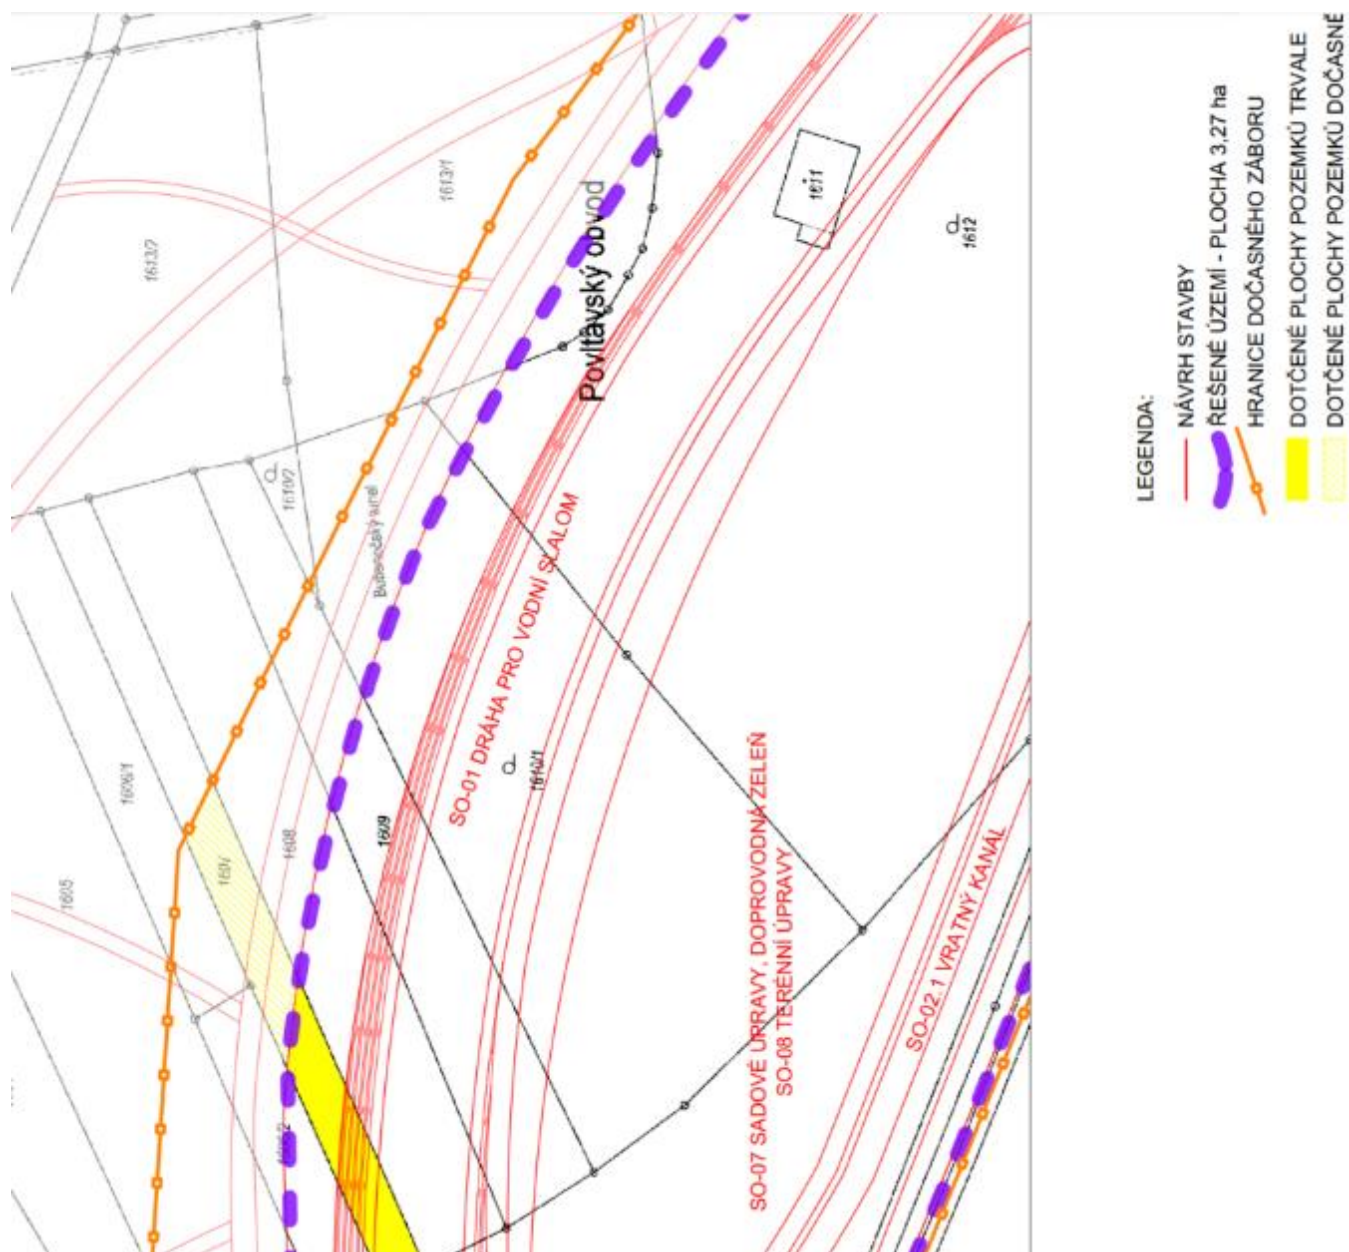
1613/7

1613/1

Povltavský obvod

1611

1612

1610/2

Budeničský kanál

SO-01 DRÁHA PRO VODNÍ SLALOM

1610/1

1606/1

1608

1609

1607

1605

SO-07 SADOVÉ ÚPRAVY, DOPROVODNÁ ZELEŇ
SO-08 TERÉNNÍ ÚPRAVY

SO-02.1 VRATNÝ KANÁL

LEGENDA:
NÁVRH STAVBY
ŘEŠENÉ ÚZEMÍ - PLOCHA 3,27 ha
HRANICE DOČASNÉHO ZÁBORU
DOTČENÉ PLOCHY POZEMKŮ TRVALE
DOTČENÉ PLOCHY POZEMKŮ DOČASNĚ